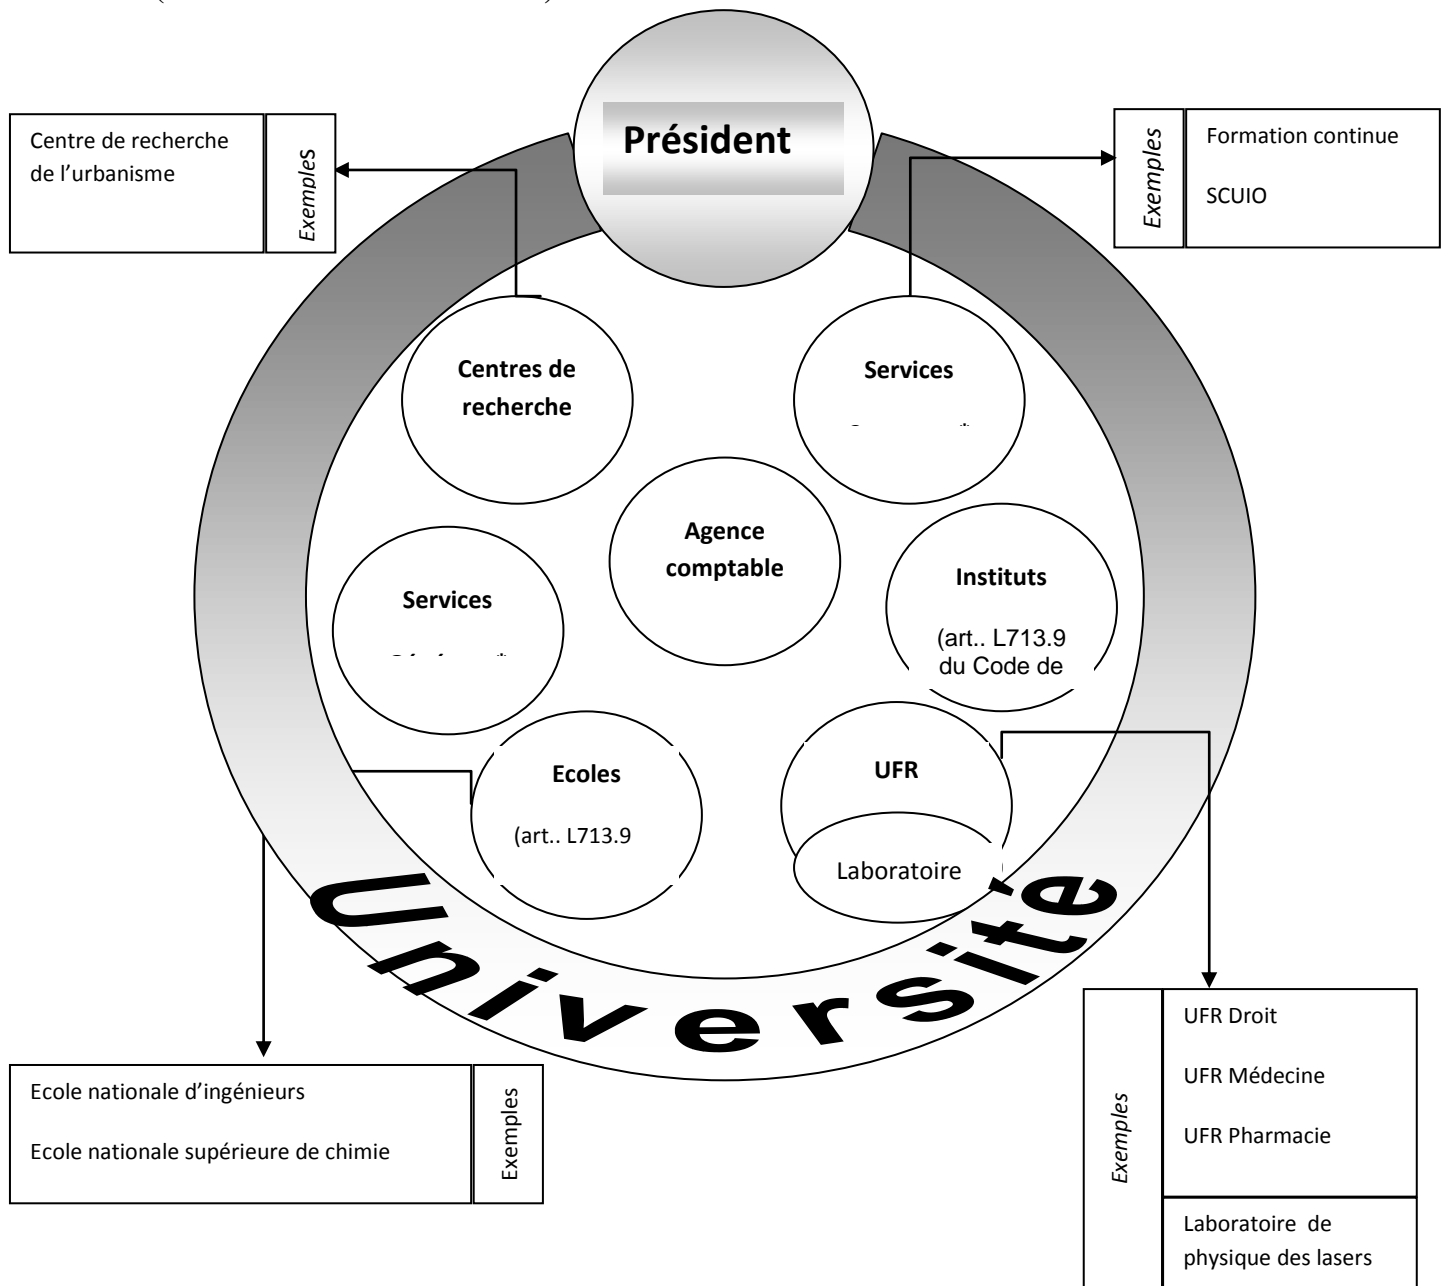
Président

Centre de recherche de l'urbanisme

ExempleS

Exemples

Formation continue

SCUIO

Centres de recherche

Services

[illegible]

Agence comptable

Services

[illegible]

Instituts

(art.. L713.9 du Code de

Ecoles

(art.. L713.9

UFR

Laboratoire

Université

Ecole nationale d'ingénieurs

Ecole nationale supérieure de chimie

Exemples

Exemples

UFR Droit

UFR Médecine

UFR Pharmacie

Laboratoire de physique des lasers